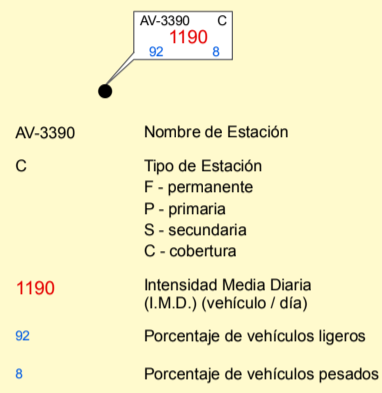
AV-3390 C
1190
92 8

AV-3390 Nombre de Estación

C Tipo de Estación
F - permanente
P - primaria
S - secundaria
C - cobertura

1190 Intensidad Media Diaria (I.M.D.) (vehículo / día)

92 Porcentaje de vehículos ligeros

8 Porcentaje de vehículos pesados